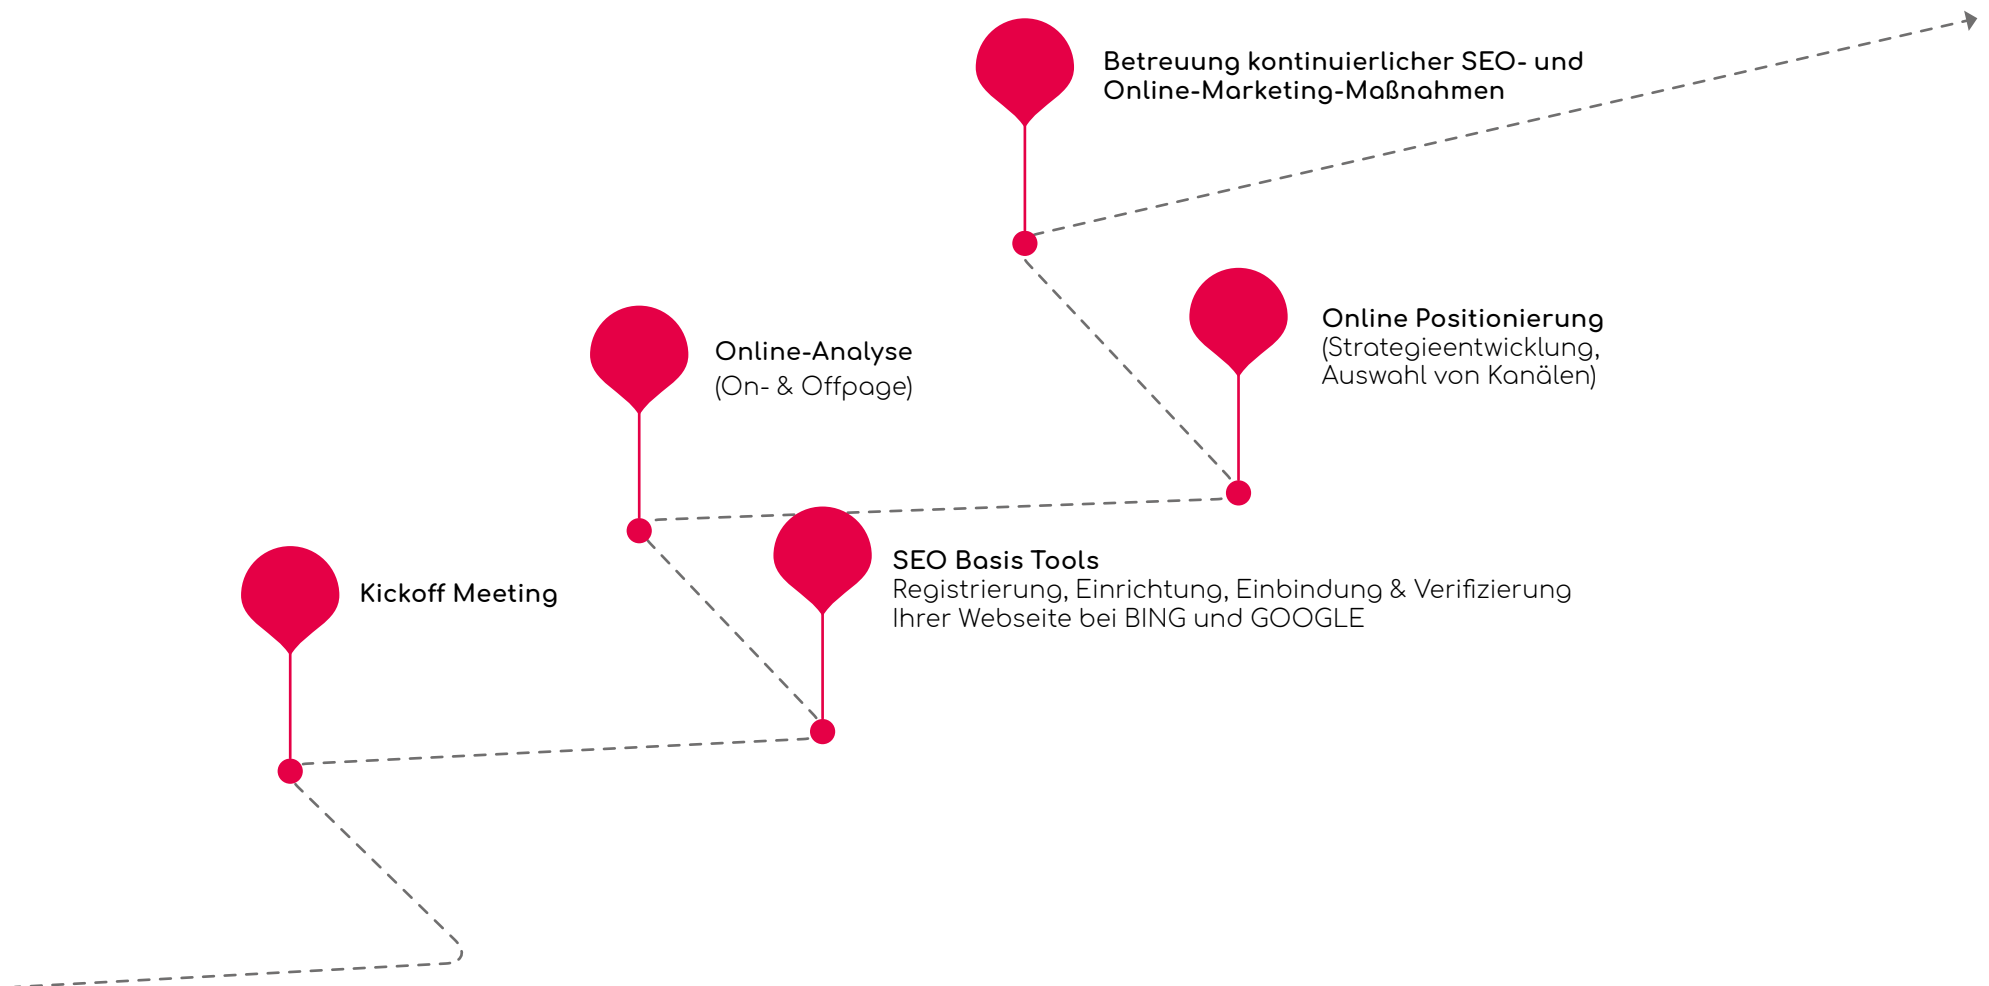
Betreuung kontinuierlicher SEO- und Online-Marketing-Maßnahmen

Online Positionierung
(Strategieentwicklung, Auswahl von Kanälen)

Online-Analyse
(On- & Offpage)

SEO Basis Tools
Registrierung, Einrichtung, Einbindung & Verifizierung Ihrer Webseite bei BING und GOOGLE

Kickoff Meeting